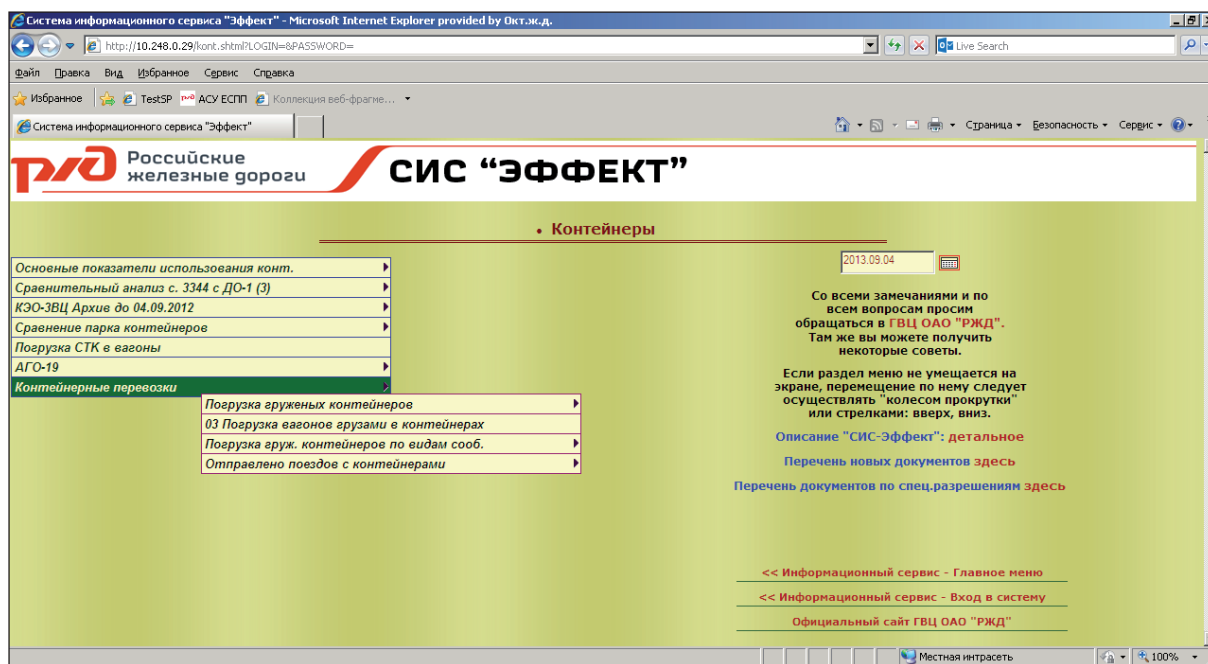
Система информационного сервиса "Эффект" - Microsoft Internet Explorer provided by Окт.ж.д.

http://10.248.0.29/kont.shtml?LOGIN=&PASSWORD=

Live Search

Файл Правка Вид Избранное Сервис Справка

Избранное TestSP АСУ ЕСПП Коллекция веб-фрагме...

Система информационного сервиса "Эффект"

Страница Безопасность Сервис

Российские железные дороги

СИС "ЭФФЕКТ"

• Контейнеры

Основные показатели использования конт.

Сравнительный анализ с. 3344 с ДО-1 (3)

КЭО-ЗВЦ Архив до 04.09.2012

Сравнение парка контейнеров

Погрузка СТК в вагоны

АГО-19

Контейнерные перевозки

Погрузка груженых контейнеров

03 Погрузка вагонов грузами в контейнерах

Погрузка груж. контейнеров по видам сооб.

Отправлено поездов с контейнерами

2013.09.04

Со всеми замечаниями и по всем вопросам просим обращаться в ГВЦ ОАО "РЖД". Там же вы можете получить некоторые советы.

Если раздел меню не умещается на экране, перемещение по нему следует осуществлять "колесом прокрутки" или стрелками: вверх, вниз.

Описание "СИС-Эффект": детальное

Перечень новых документов здесь

Перечень документов по спец.разрешениям здесь

<< Информационный сервис - Главное меню

<< Информационный сервис - Вход в систему

Официальный сайт ГВЦ ОАО "РЖД"

Местная интрасеть

100%